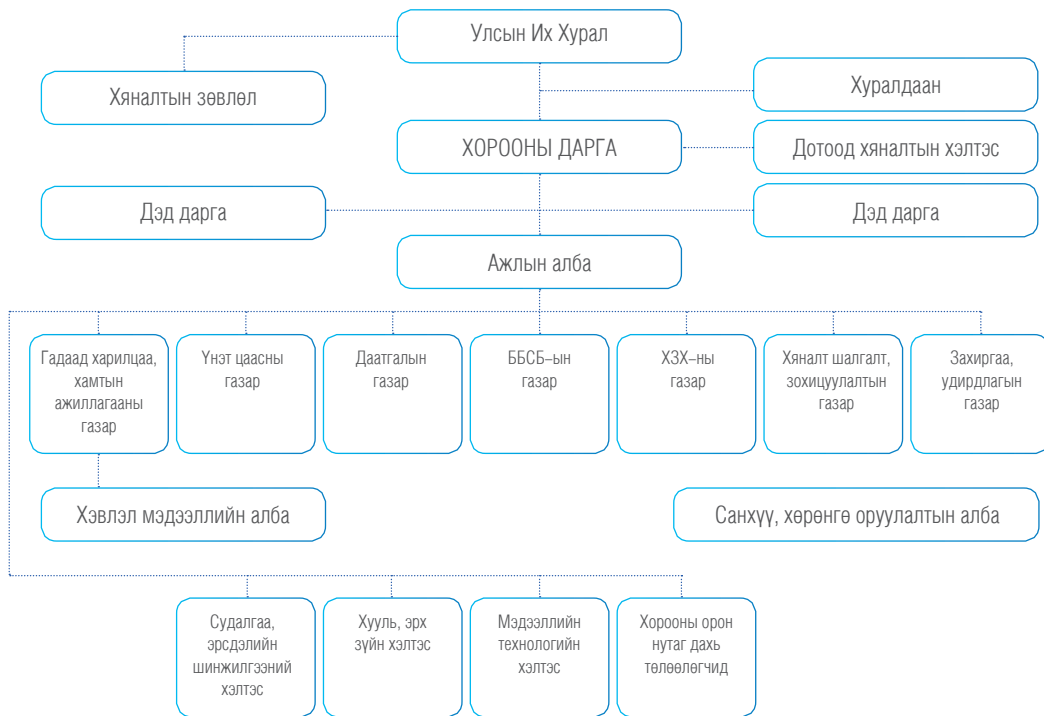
Улсын Их Хурал

Хяналтын зөвлөл

Хуралдаан

ХОРООНЫ ДАРГА

Дотоод хяналтын хэлтэс

Дэд дарга

Дэд дарга

Ажлын алба

Гадаад харилцаа, хамтын ажиллагааны газар

Үнэт цаасны газар

Даатгалын газар

ББСБ-ын газар

ХЗХ-ны газар

Хяналт шалгалт, зохицуулалтын газар

Захиргаа, удирдлагын газар

Хэвлэл мэдээллийн алба

Санхүү, хөрөнгө оруулалтын алба

Судалгаа, эрсдэлийн шинжилгээний хэлтэс

Хууль, эрх зүйн хэлтэс

Мэдээллийн технологийн хэлтэс

Хорооны орон нутаг дахь төлөөлөгчид